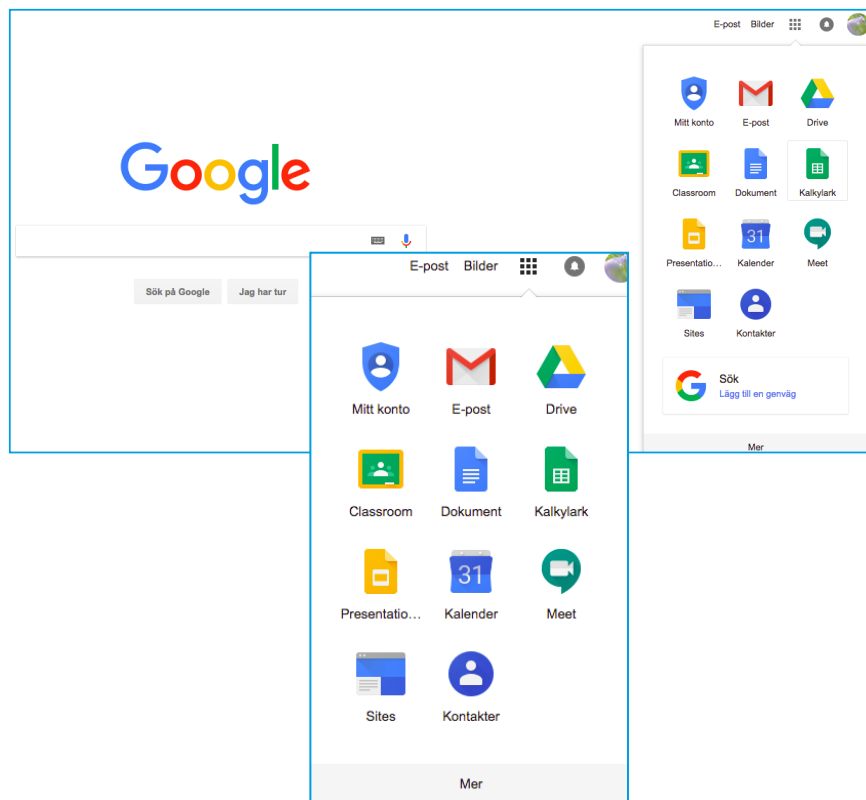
E-post Bilder

Mitt konto
E-post
Drive
Classroom
Dokument
Kalkylark
Presentatio...
31
Kalender
Meet
Sites
Kontakter

Sök
Lägg till en genväg

Mer

Google

Sök på Google
Jag har tur

E-post Bilder

Mitt konto
E-post
Drive
Classroom
Dokument
Kalkylark
Presentatio...
31
Kalender
Meet
Sites
Kontakter

Mer